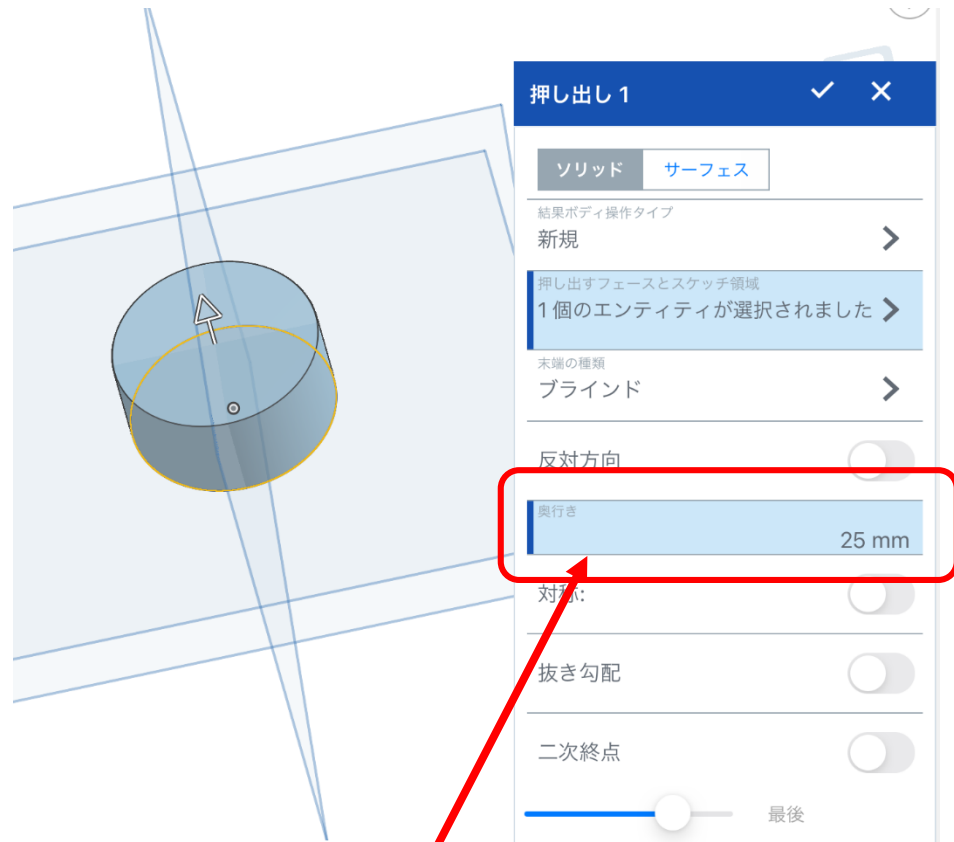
押し出し 1 ✓ ✕

ソリッド サーフェス

結果ボディ操作タイプ
新規

押し出すフェースとスケッチ領域
1 個のエンティティが選択されました

末端の種類
ブラインド

反対方向

奥行き
25 mm

対称:

抜き勾配

二次終点

最後